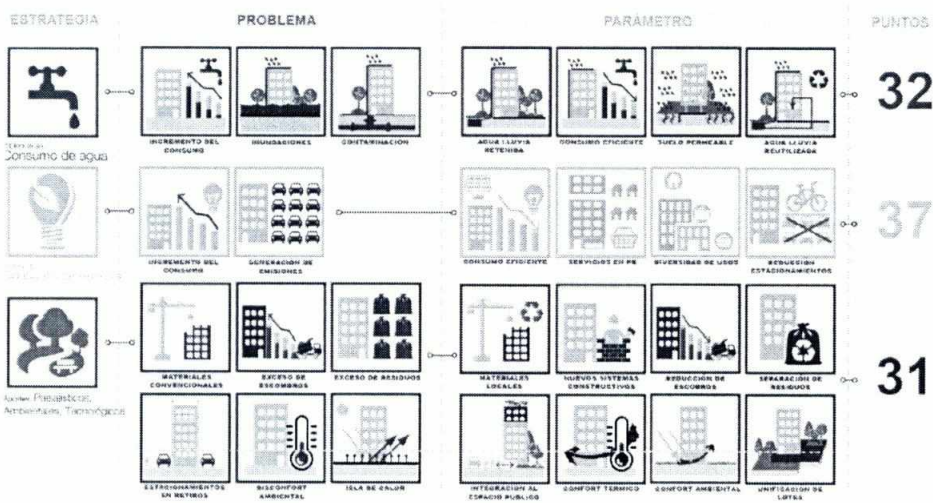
ESTRATEGIA PROBLEMA PARÁMETRO PUNTOS

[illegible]
Consumo de agua

INCREMENTO DEL CONSUMO
INUNDACIONES
CONTAMINACION

AGUA LLUVIA RETENIDA
CONSUMO EFICIENTE
SUELO PERMEABLE
AGUA LLUVIA REUTILIZADA

32

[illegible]

INCREMENTO DEL CONSUMO
GENERACION DE EMISIONES

CONSUMO EFICIENTE
SERVICIOS EN PB
DIVERSIDAD DE USOS
REDUCCION ESTACIONAMIENTOS

37

Factores Paisajísticos, Ambientales, Tecnológicos

MATERIALES CONVENCIONALES
EXCESO DE ESCOMBROS
EXCESO DE RESIDUOS

MATERIALES LOCALES
NUEVOS SISTEMAS CONSTRUCTIVOS
REDUCCION DE ESCOMBROS
SEPARACION DE RESIDUOS

31

ESTACIONAMIENTOS EN RETIROS
DISCONFORT AMBIENTAL
ISLA DE CALOR

INTEGRACION AL ESPACIO PUBLICO
CONFORT TERMICO
CONFORT AMBIENTAL
UNIFICACION DE LOTES